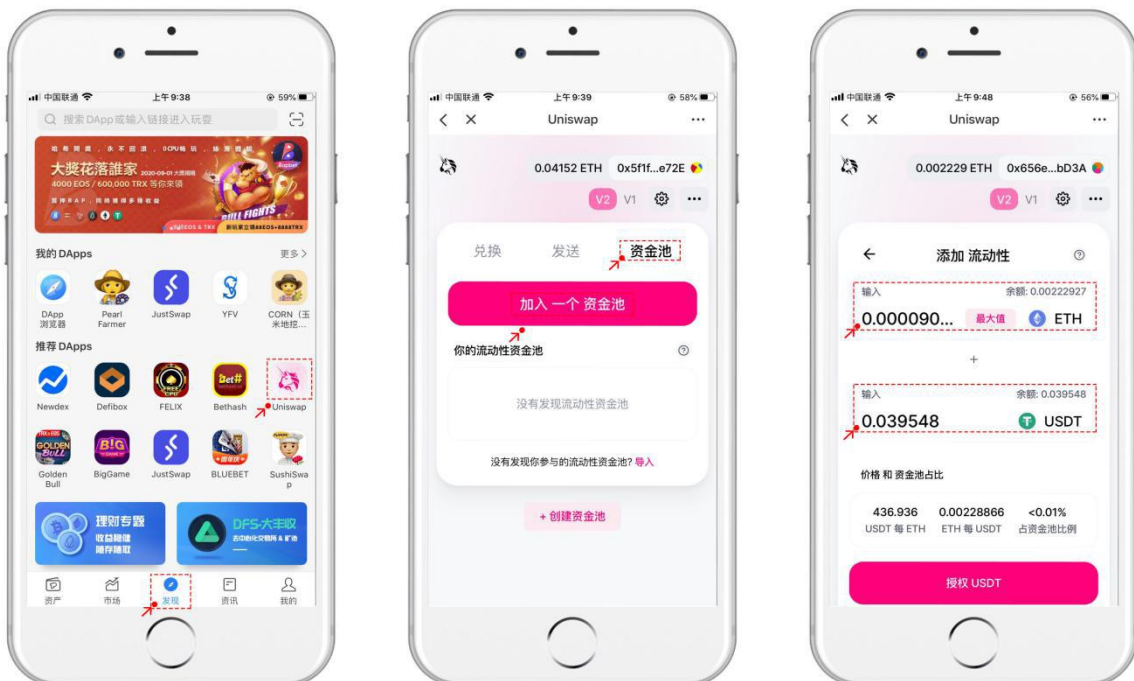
中国联通 上午9:38 59%

搜索 DApp或输入链接进入玩耍

大奖花落誰家

2020-09-01

4000 EOS / 600,000 TRX 等你来領

BULL FIGHTS

我的 DApps

更多 >

DApp 浏览器

Pearl Farmer

JustSwap

YFV

CORN（玉米地挖...

推荐 DApps

Newdex

Defibox

FELIX

Bethash

Uniswap

Golden Bull

BigGame

JustSwap

BLUEBET

SushiSwap

理财专题

收益稳健 随存随取

DFS-大丰收

资产

市场

发现

资讯

我的

中国联通 上午9:39 58%

Uniswap

0.04152 ETH 0x5f1f...e72E

V2 V1

兑换

发送

资金池

加入 一个 资金池

你的流动性资金池

没有发现流动性资金池

没有发现你参与的流动性资金池? 导入

+ 创建资金池

中国联通 上午9:48 56%

Uniswap

0.002229 ETH 0x656e...bD3A

V2 V1

添加 流动性

输入 余额: 0.00222927

0.000090... 最大值 ETH

+

输入 余额: 0.039548

0.039548 USDT

价格 和 资金池占比

| 436.936 | 0.00228866 | <0.01% |
|---|---|---|
| USDT 每 ETH | ETH 每 USDT | 占资金池比例 |

授权 USDT